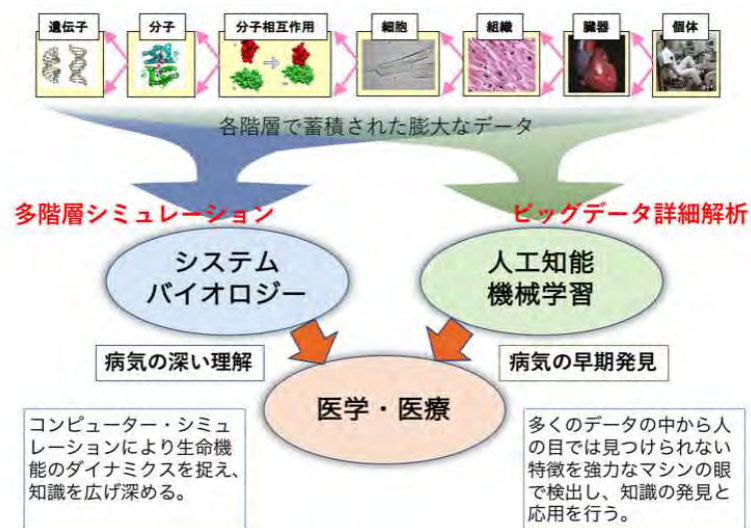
遺伝子

分子

分子相互作用

細胞

組織

臓器

個体

各階層で蓄積された膨大なデータ

多階層シミュレーション

ビッグデータ詳細解析

システム
バイオロジー

人工知能
機械学習

病気の深い理解

病気の早期発見

医学・医療

コンピューター・シミュレーションにより生命機能のダイナミクスを捉え、知識を広げ深める。

多くのデータの中から人の目では見つけられない特徴を強力なマシンの眼で検出し、知識の発見と応用を行う。